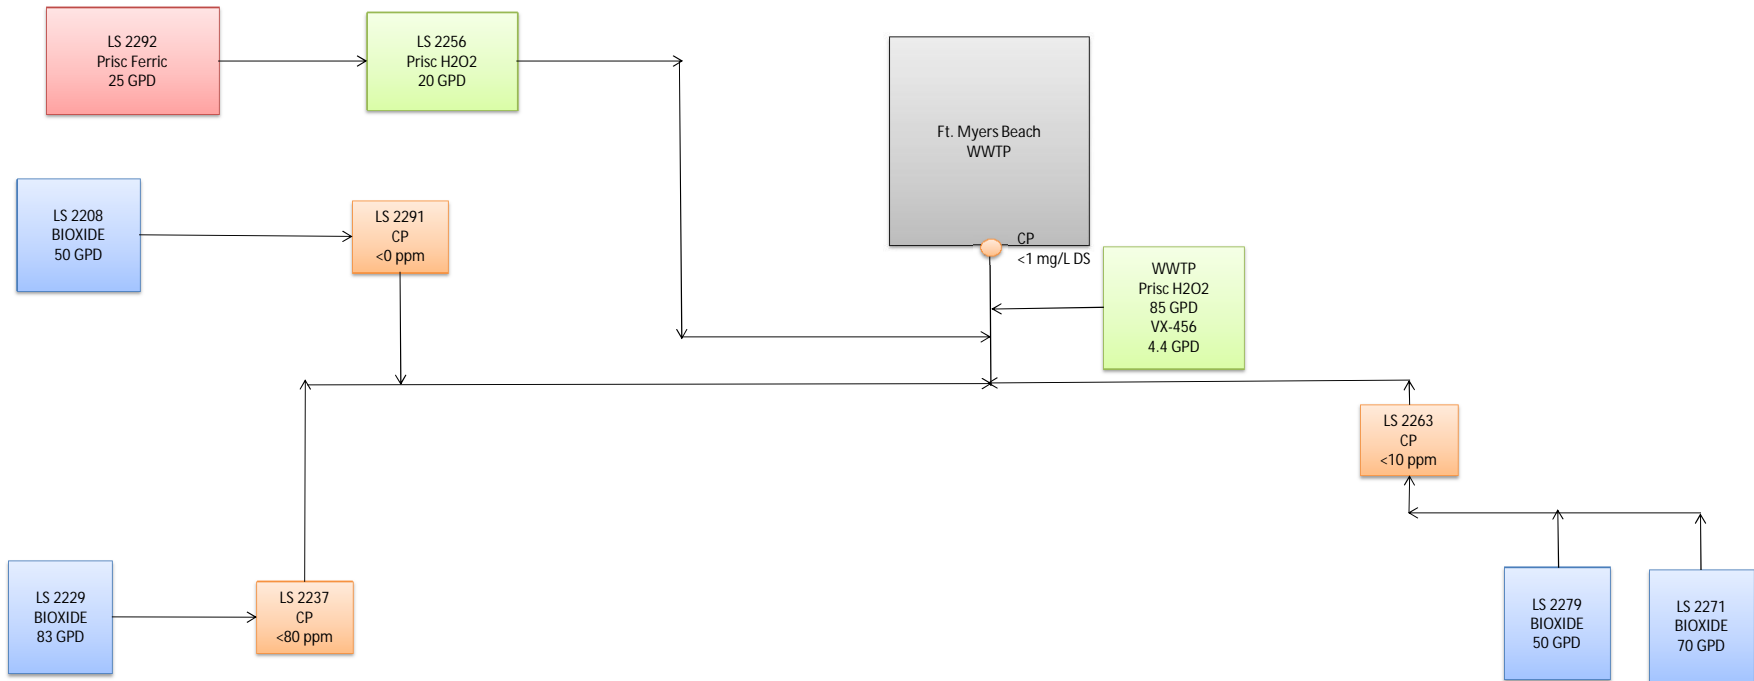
LS 2292
Prisc Ferric
25 GPD

LS 2256
Prisc H2O2
20 GPD

Ft. Myers Beach
WWTP

LS 2208
BIOXIDE
50 GPD

LS 2291
CP
<0 ppm

CP
<1 mg/L DS

WWTP
Prisc H2O2
85 GPD
VX-456
4.4 GPD

LS 2263
CP
<10 ppm

LS 2229
BIOXIDE
83 GPD

LS 2237
CP
<80 ppm

LS 2279
BIOXIDE
50 GPD

LS 2271
BIOXIDE
70 GPD